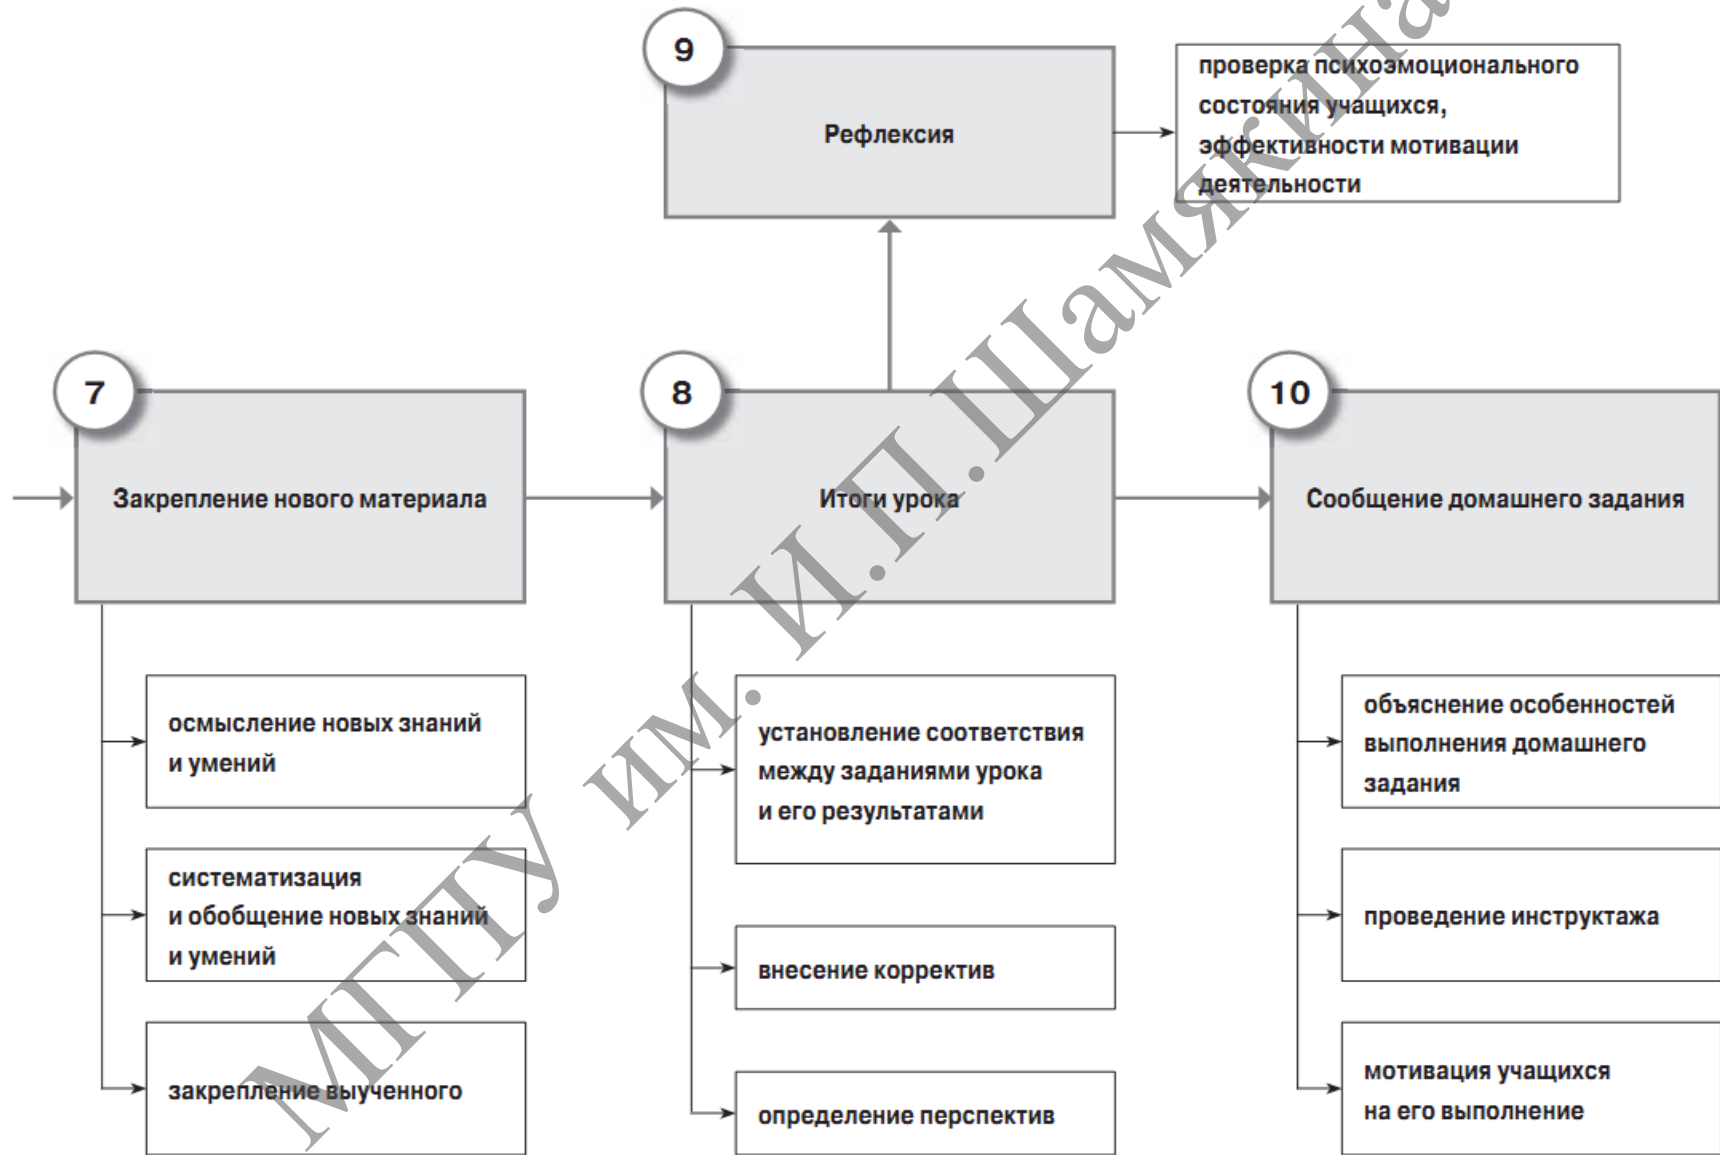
9

Рефлексия

проверка психоэмоционального состояния учащихся, эффективности мотивации деятельности

7

Закрепление нового материала

осмысление новых знаний и умений

систематизация и обобщение новых знаний и умений

закрепление выученного

8

Итоги урока

установление соответствия между заданиями урока и его результатами

внесение корректив

определение перспектив

10

Сообщение домашнего задания

объяснение особенностей выполнения домашнего задания

проведение инструктажа

мотивация учащихся на его выполнение

МГПУ им. И.П.Шамякина